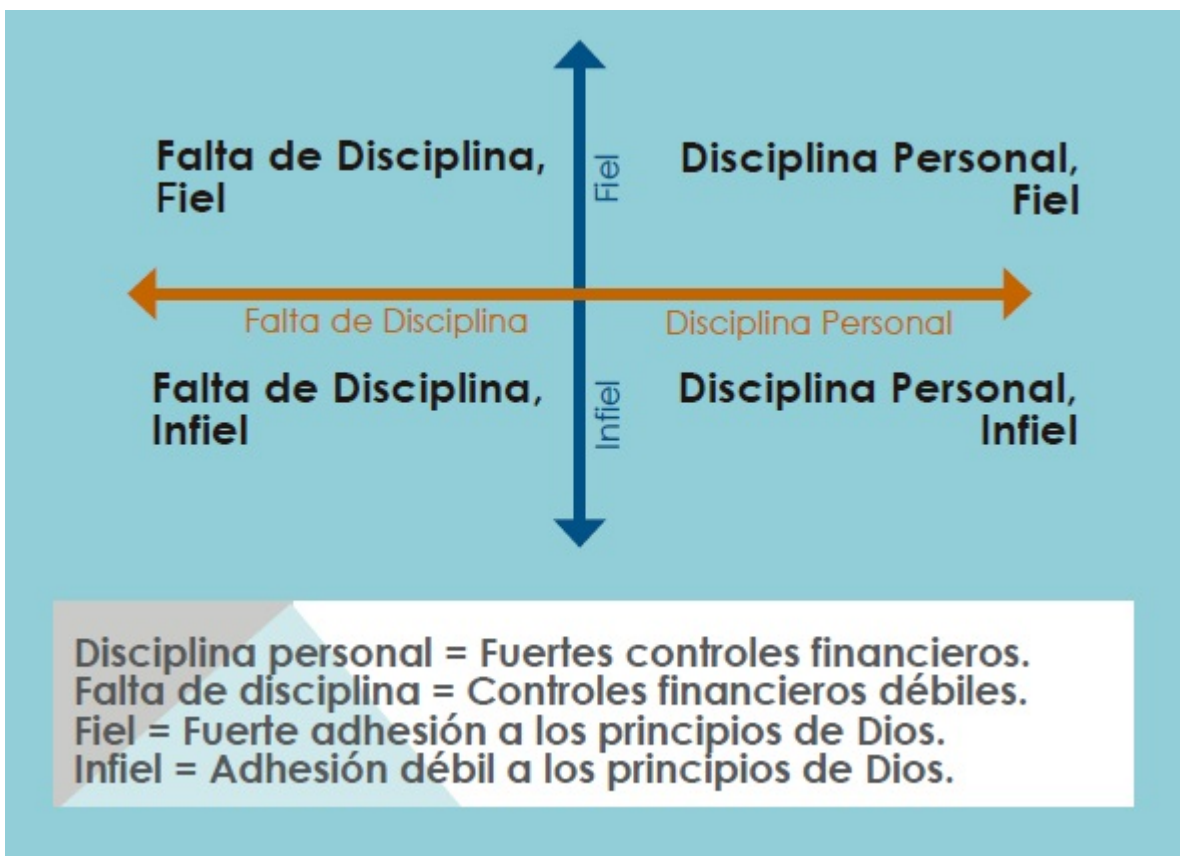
Falta de Disciplina, Fiel

Fiel

Disciplina Personal, Fiel

Falta de Disciplina

Disciplina Personal

Falta de Disciplina, Infiel

Infiel

Disciplina Personal, Infiel

Disciplina personal = Fuertes controles financieros.
Falta de disciplina = Controles financieros débiles.
Fiel = Fuerte adhesión a los principios de Dios.
Infiel = Adhesión débil a los principios de Dios.